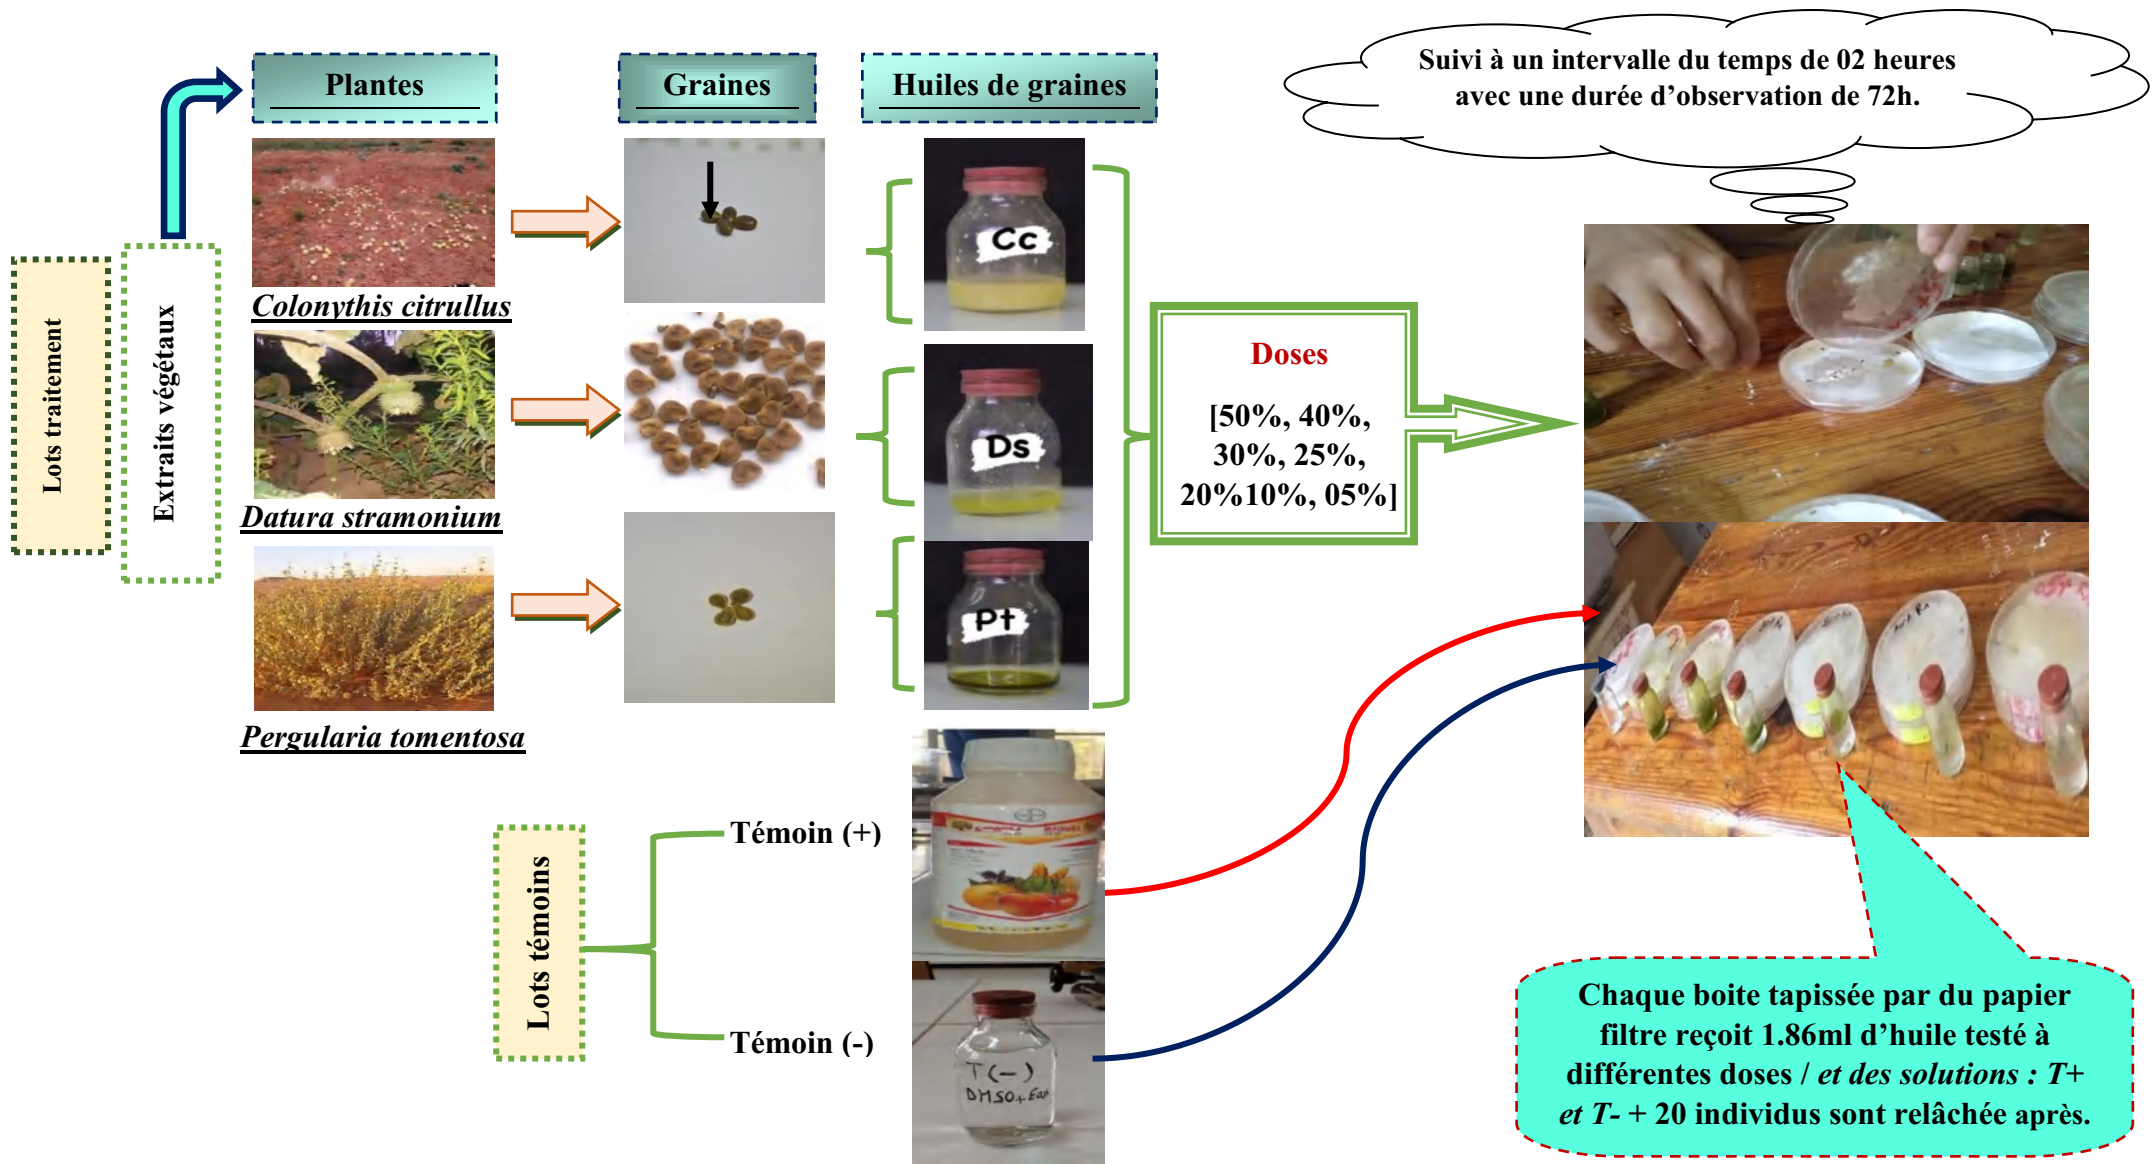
Lots traitement

Extraits végétaux

Plantes

Graines

Huiles de graines

Suivi à un intervalle du temps de 02 heures avec une durée d'observation de 72h.

Colonythis citrullus

Cc

Datura stramonium

Ds

Pergularia tomentosa

Pt

Doses

[50%, 40%, 30%, 25%, 20%10%, 05%]

Lots témoins

Témoin (+)

Témoin (-)

T(-)
DMSO+Eau

Chaque boite tapissée par du papier filtre reçoit 1.86ml d'huile testé à différentes doses / *et des solutions : T+ et T-* + 20 individus sont relâchée après.